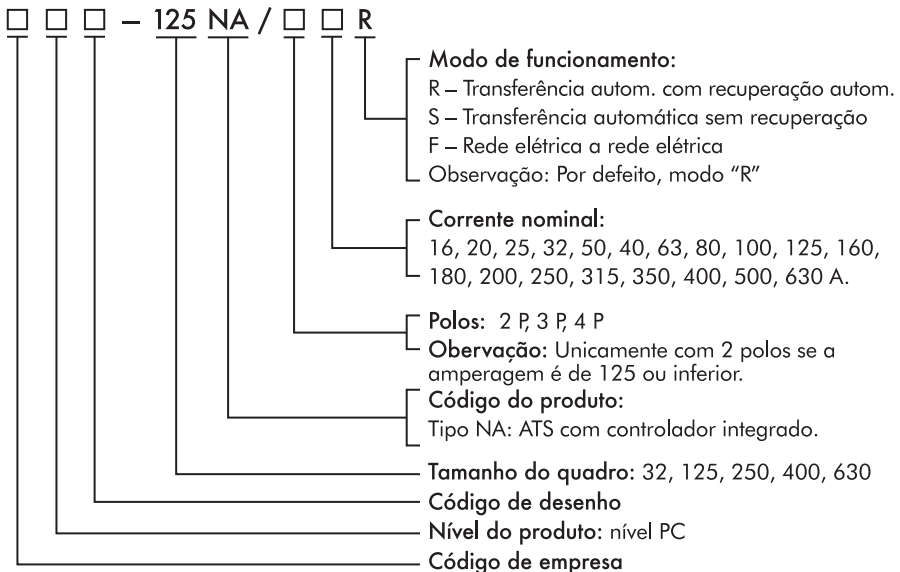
□ □ □ – 125 NA / □ □ R

Modo de funcionamento:
R – Transferência autom. com recuperação autom.
S – Transferência automática sem recuperação
F – Rede elétrica a rede elétrica
Observação: Por defeito, modo "R"

Corrente nominal:
16, 20, 25, 32, 50, 40, 63, 80, 100, 125, 160, 180, 200, 250, 315, 350, 400, 500, 630 A.

Polos: 2 P, 3 P, 4 P
Obervação: Unicamente com 2 polos se a amperagem é de 125 ou inferior.

Código do produto:
Tipo NA: ATS com controlador integrado.

Tamanho do quadro: 32, 125, 250, 400, 630
Código de desenho
Nível do produto: nível PC
Código de empresa